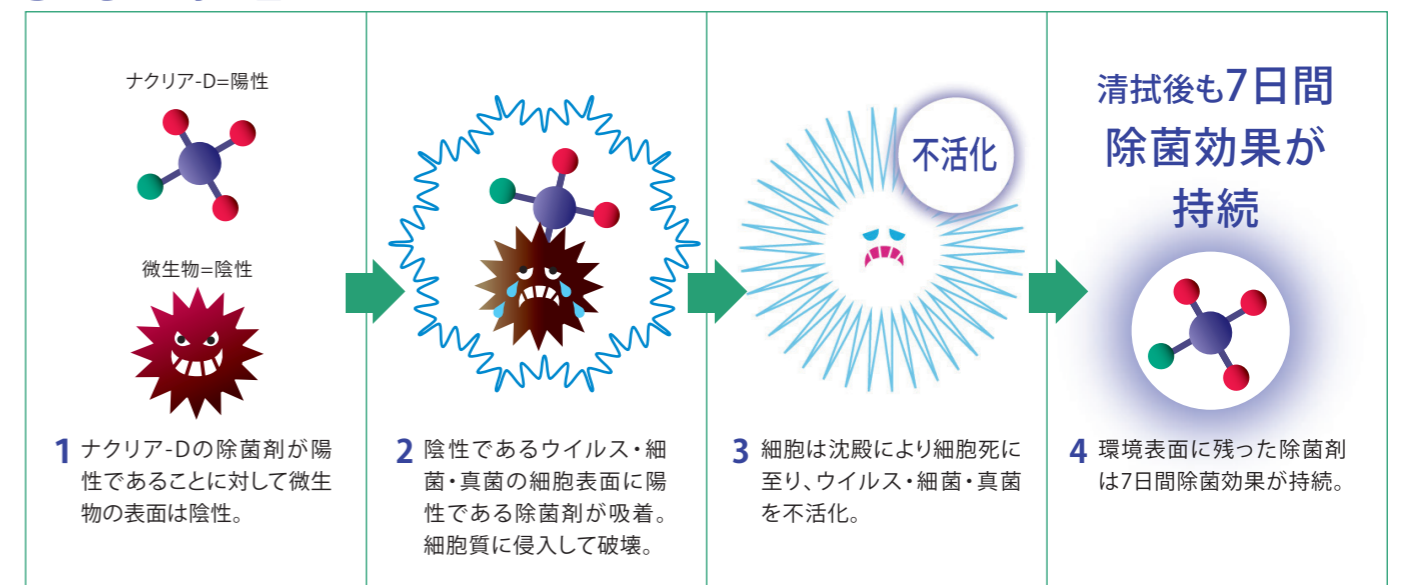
ナクリア-D=陽性

微生物=陰性

1 ナクリア-Dの除菌剤が陽性であることに対して微生物の表面は陰性。

2 陰性であるウイルス・細菌・真菌の細胞表面に陽性である除菌剤が吸着。細胞質に侵入して破壊。

不活化

3 細胞は沈殿により細胞死に至り、ウイルス・細菌・真菌を不活化。

清拭後も7日間除菌効果が持続

4 環境表面に残った除菌剤は7日間除菌効果が持続。